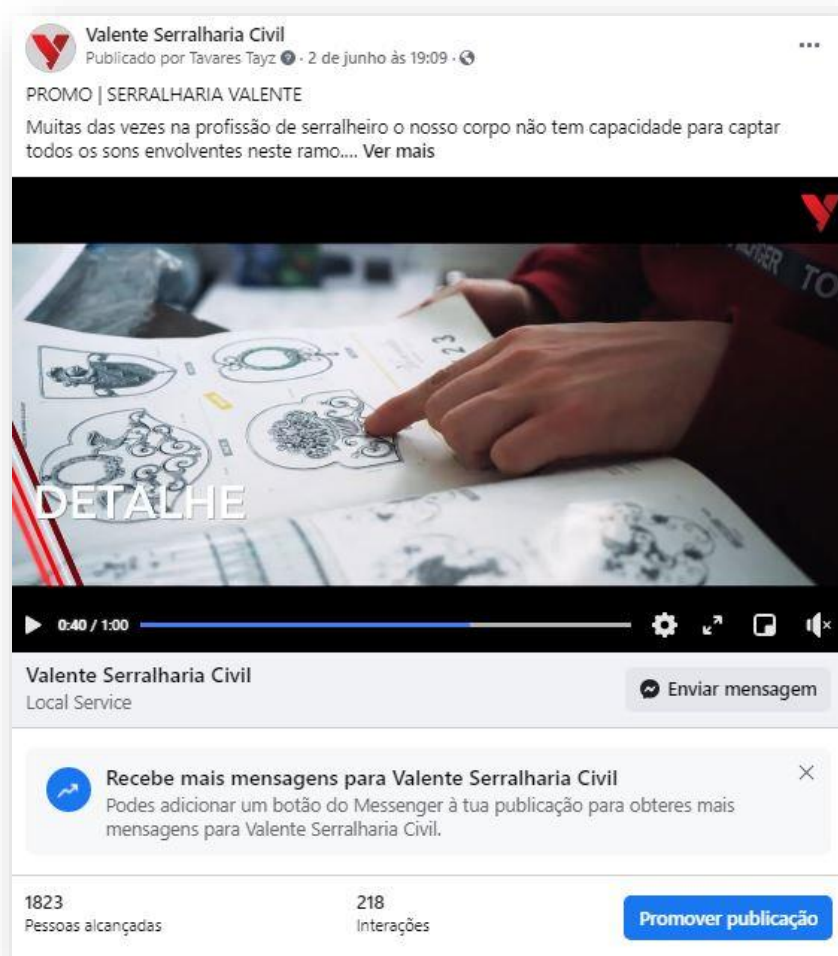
Valente Serralharia Civil
Publicado por Tavares Tayz · 2 de junho às 19:09 ·

...

PROMO | SERRALHARIA VALENTE

Muitas das vezes na profissão de serralheiro o nosso corpo não tem capacidade para captar todos os sons envolventes neste ramo.... Ver mais

DETALHE

0:40 / 1:00

Valente Serralharia Civil
Local Service

Enviar mensagem

Recebe mais mensagens para Valente Serralharia Civil
Podes adicionar um botão do Messenger à tua publicação para obteres mais mensagens para Valente Serralharia Civil.

1823
Pessoas alcançadas

218
Interações

Promover publicação